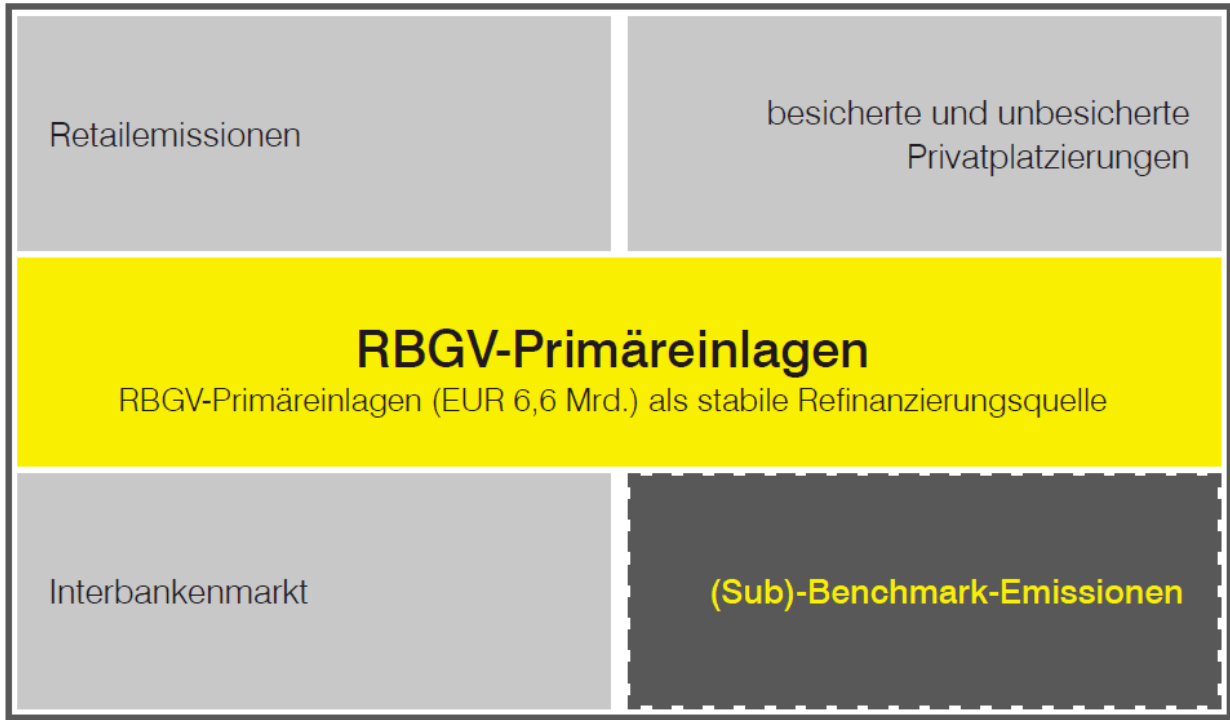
Retailemissionen

besicherte und unbesicherte Privatplatzierungen

RBGV-Primäreinlagen

RBGV-Primäreinlagen (EUR 6,6 Mrd.) als stabile Refinanzierungsquelle

Interbankenmarkt

(Sub)-Benchmark-Emissionen